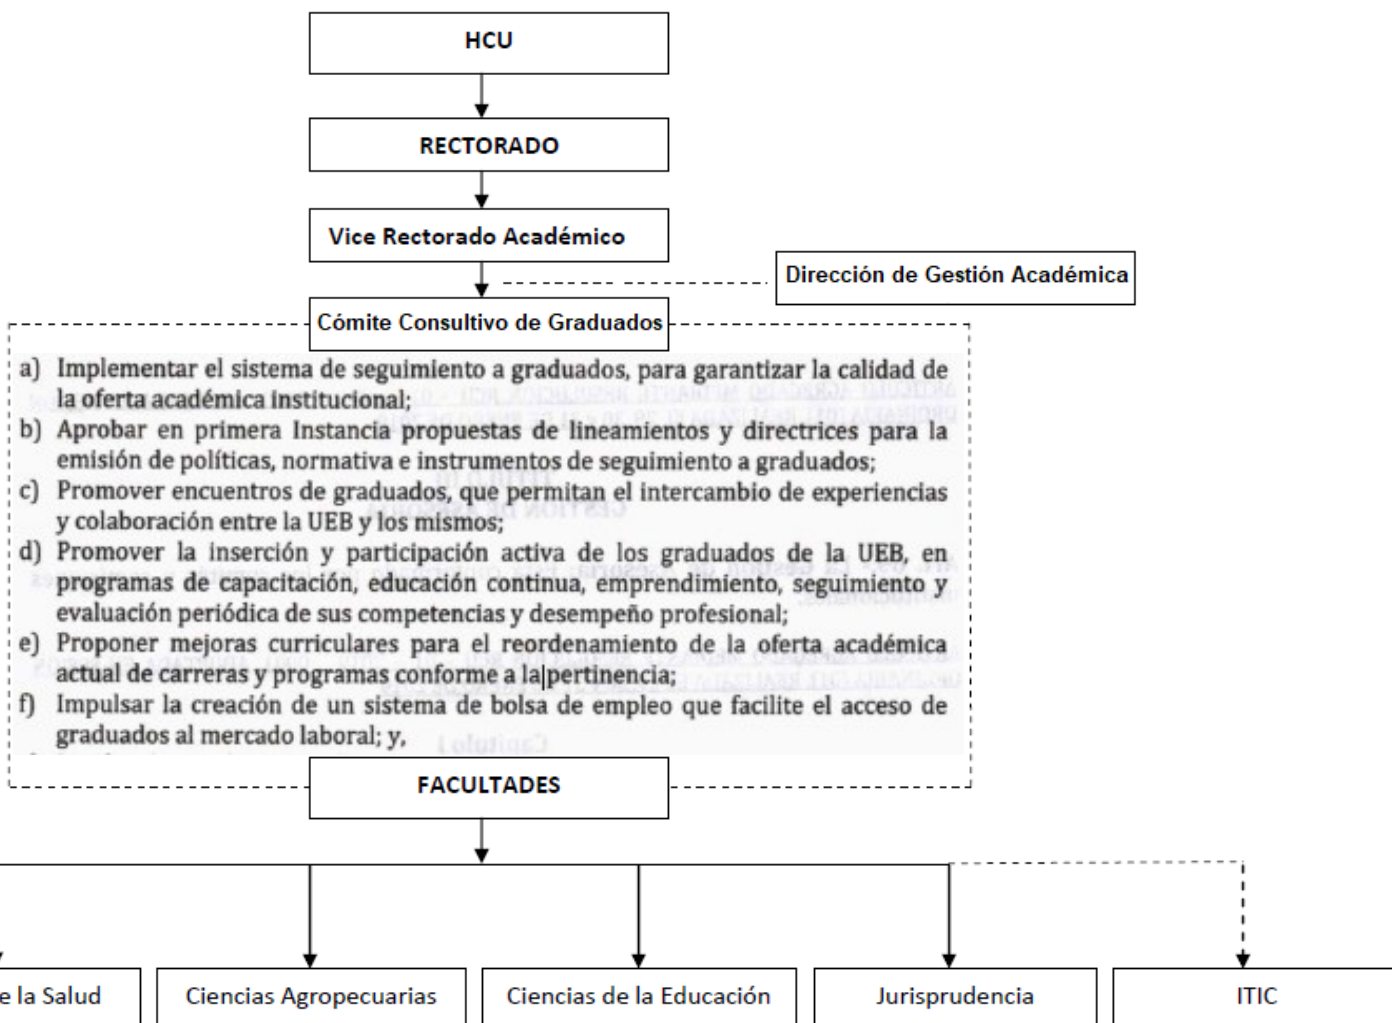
HCU

RECTORADO

Vice Rectorado Académico

Dirección de Gestión Académica

Cómite Consultivo de Graduados

a) Implementar el sistema de seguimiento a graduados, para garantizar la calidad de la oferta académica institucional;
b) Aprobar en primera Instancia propuestas de lineamientos y directrices para la emisión de políticas, normativa e instrumentos de seguimiento a graduados;
c) Promover encuentros de graduados, que permitan el intercambio de experiencias y colaboración entre la UEB y los mismos;
d) Promover la inserción y participación activa de los graduados de la UEB, en programas de capacitación, educación continua, emprendimiento, seguimiento y evaluación periódica de sus competencias y desempeño profesional;
e) Proponer mejoras curriculares para el reordenamiento de la oferta académica actual de carreras y programas conforme a la pertinencia;
f) Impulsar la creación de un sistema de bolsa de empleo que facilite el acceso de graduados al mercado laboral; y,

FACULTADES

e la Salud

Ciencias Agropecuarias

Ciencias de la Educación

Jurisprudencia

ITIC